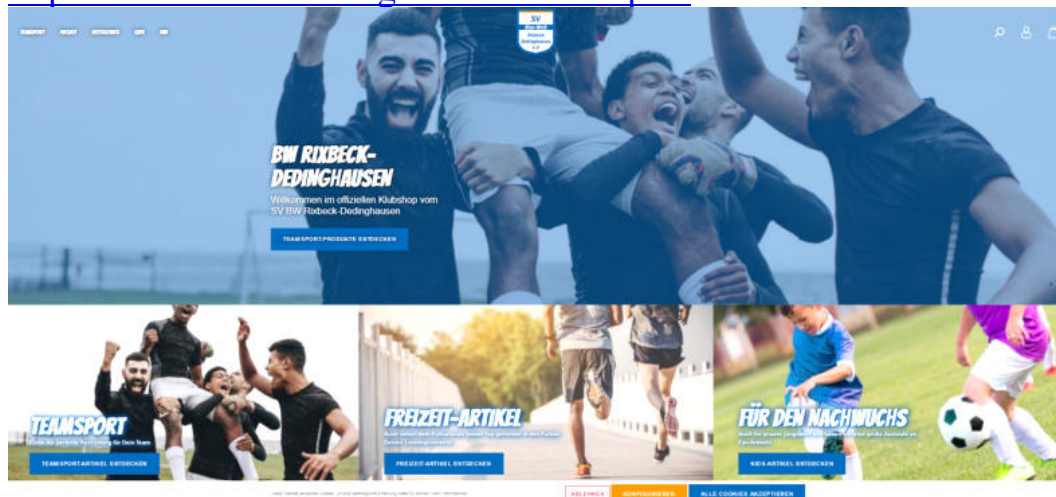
TEAMSPORT FREIZEIT ENTDECKEN SALE FAN

SV Blau-Weiß Rixbeck Dedinghausen e.V.

BW RIXBECK-DEDINGHAUSEN

Willkommen im offiziellen Klubshop vom SV BW Rixbeck-Dedinghausen

TEAMSPORTPRODUKTE ENTDECKEN

TEAMSPORT

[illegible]

TEAMSPORT-ARTIKEL ENTDECKEN

FREIZEIT-ARTIKEL

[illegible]

FREIZEIT-ARTIKEL ENTDECKEN

FÜR DEN NACHWUCHS

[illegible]

KIDS-ARTIKEL ENTDECKEN

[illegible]

ABLEHNEN KONFIGURIEREN ALLE COOKIES AKZEPTIEREN